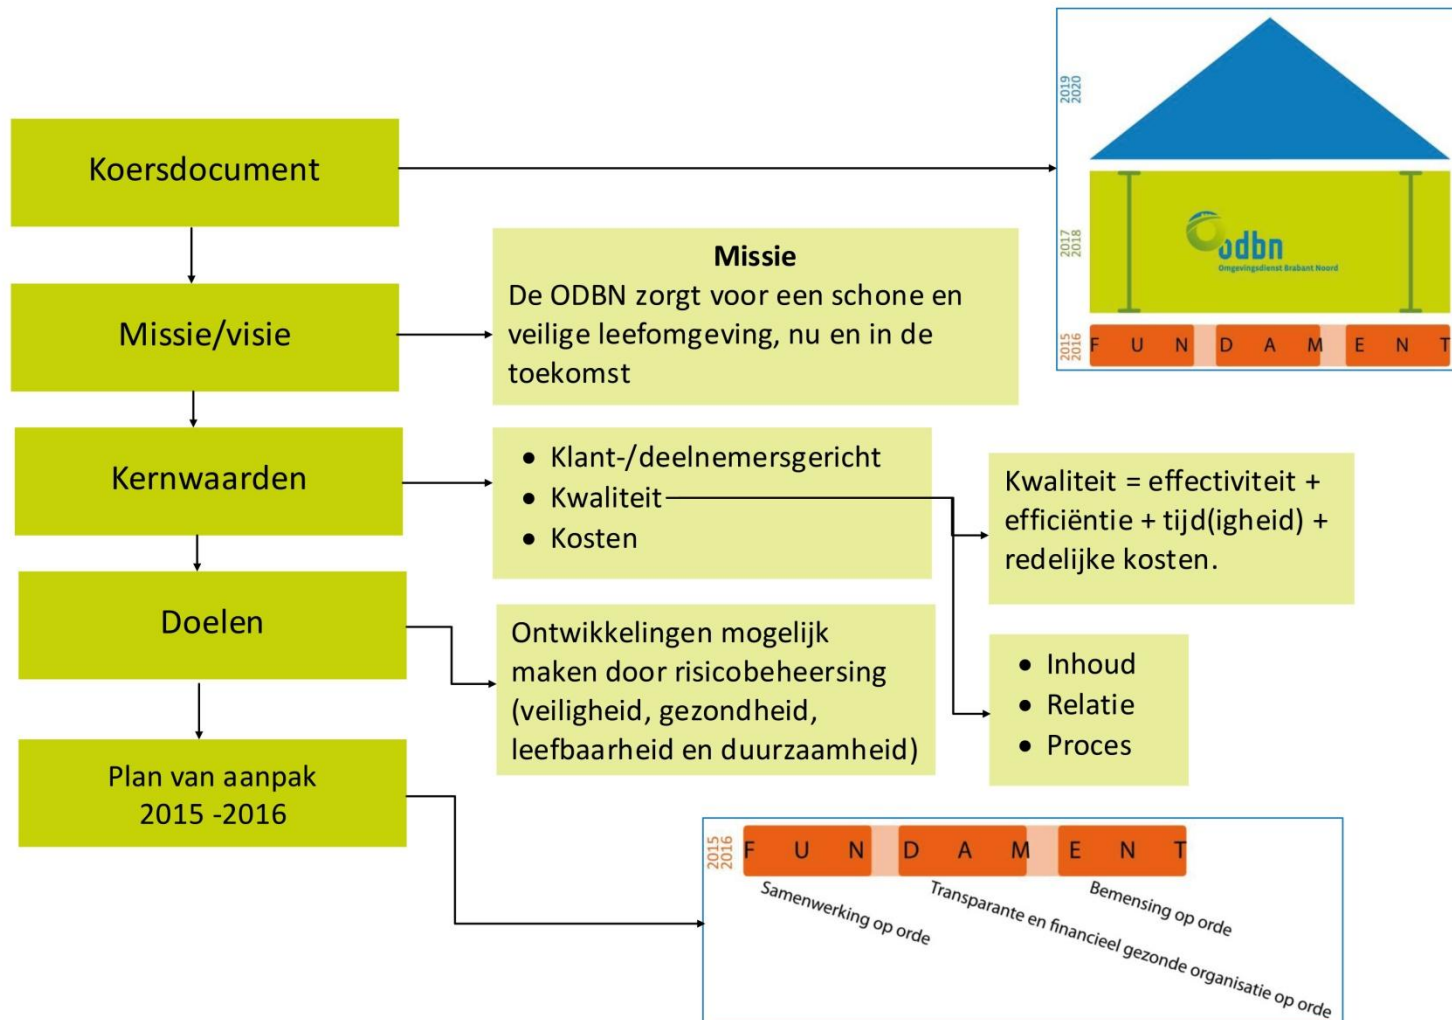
Koersdocument

Missie/visie

Kernwaarden

Doelen

Plan van aanpak 2015 -2016

Missie
De ODBN zorgt voor een schone en veilige leefomgeving, nu en in de toekomst

- Klant-/deelnemersgericht
- Kwaliteit
- Kosten

Kwaliteit = effectiviteit + efficiëntie + tijd(igheid) + redelijke kosten.

Ontwikkelingen mogelijk maken door risicobeheersing (veiligheid, gezondheid, leefbaarheid en duurzaamheid)

- Inhoud
- Relatie
- Proces

2019 2020

2017 2018

odbn
Omgevingsdienst Brabant Noord

2015 2016

F U N D A M E N T

2015 2016

F U N D A M E N T

Samenwerking op orde

Transparante en financieel gezonde organisatie op orde

Bemensing op orde